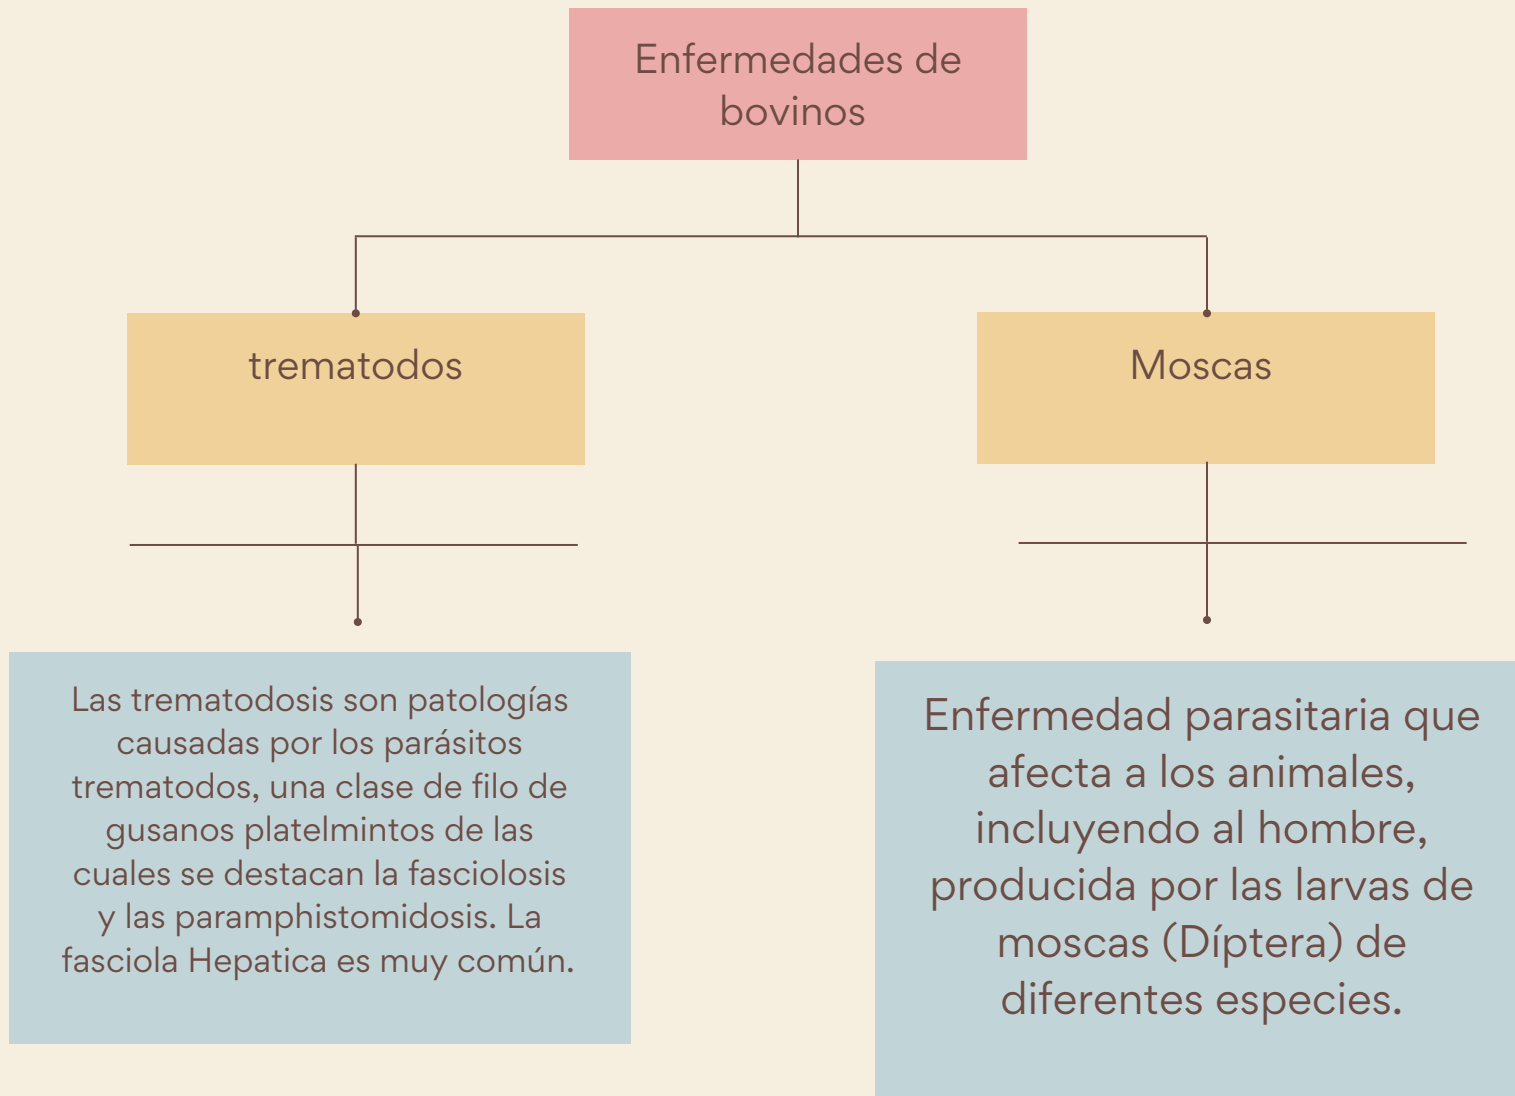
Enfermedades de bovinos

trematodos

Moscas

Las trematodosis son patologías causadas por los parásitos trematodos, una clase de filo de gusanos platelmintos de las cuales se destacan la fasciolosis y las paramphistomidosis. La fasciola Hepatica es muy común.

Enfermedad parasitaria que afecta a los animales, incluyendo al hombre, producida por las larvas de moscas (Díptera) de diferentes especies.